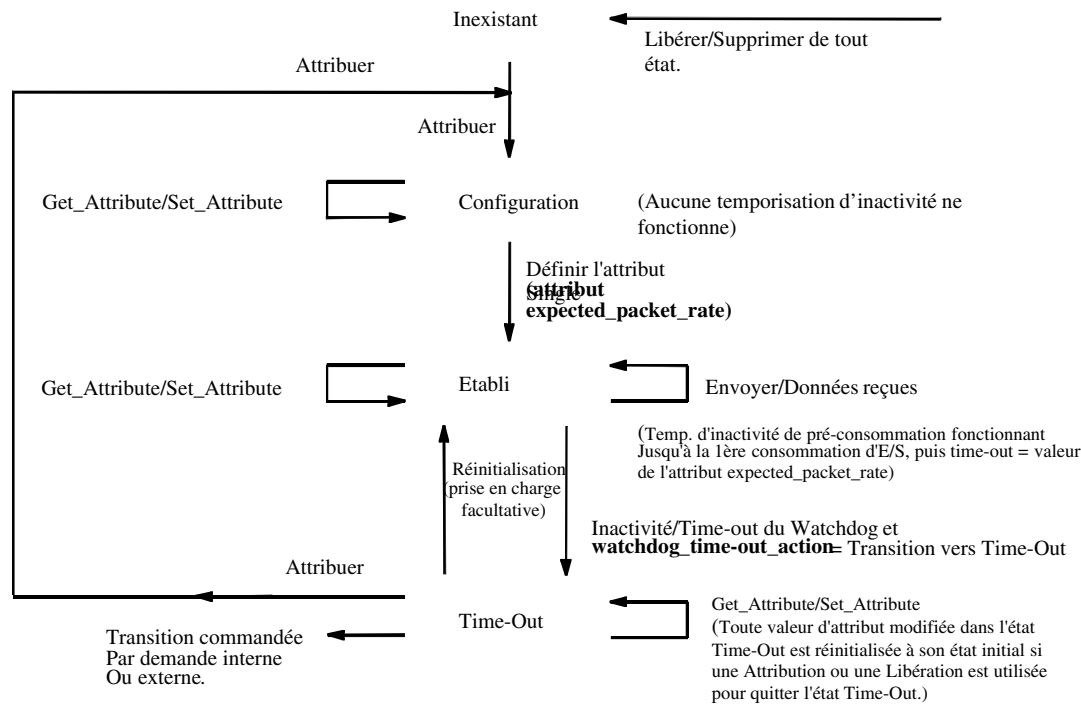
Inexistant

Libérer/Supprimer de tout état.

Attribuer

Attribuer

Get_Attribute/Set_Attribute

Configuration

(Aucune temporisation d'inactivité ne fonctionne)

Définir l'attribut Single (attribut expected_packet_rate)

Get_Attribute/Set_Attribute

Etabli

Envoyer/Données reçues

(Temp. d'inactivité de pré-consommation fonctionnant Jusqu'à la 1ère consommation d'E/S, puis time-out = valeur de l'attribut expected_packet_rate)

Réinitialisation (prise en charge facultative)

Inactivité/Time-out du Watchdog et **watchdog_time-out_action** = Transition vers Time-Out

Attribuer

Time-Out

Get_Attribute/Set_Attribute
(Toute valeur d'attribut modifiée dans l'état Time-Out est réinitialisée à son état initial si une Attribution ou une Libération est utilisée pour quitter l'état Time-Out.)

Transition commandée Par demande interne Ou externe.